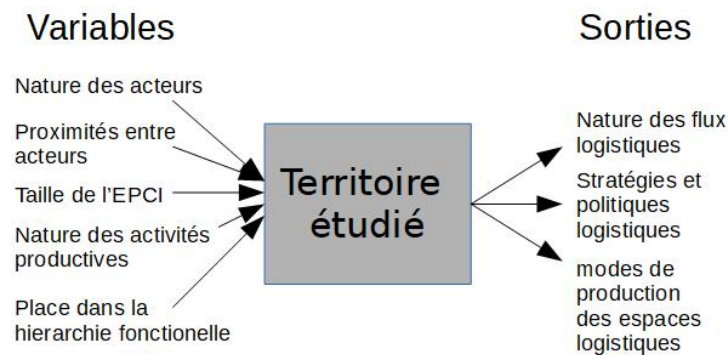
Variables

Sorties

Nature des acteurs

Proximités entre acteurs

Taille de l'EPCI

Nature des activités productives

Place dans la hierarchie fonctionelle

Territoire étudié

Nature des flux logistiques

Stratégies et politiques logistiques

modes de production des espaces logistiques